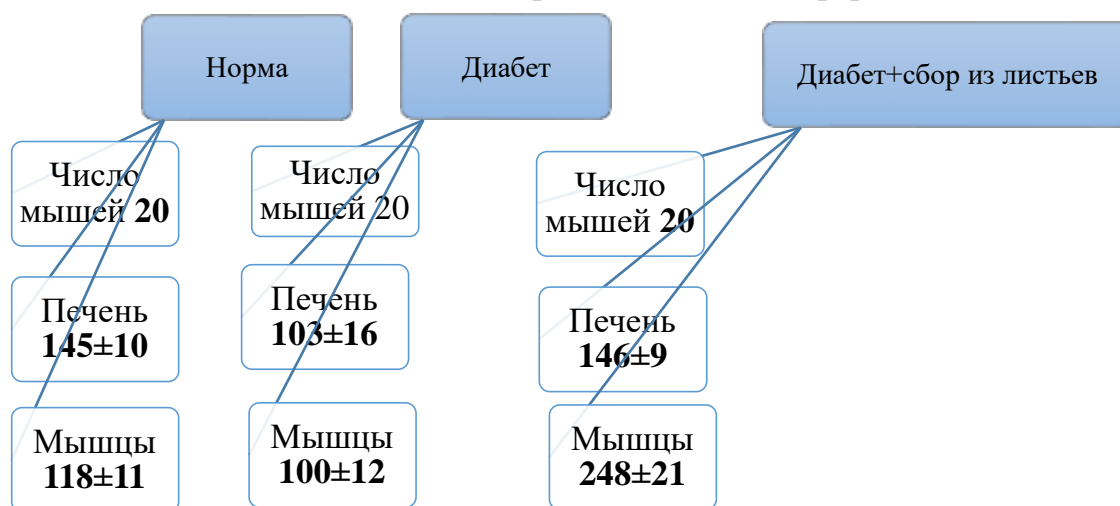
Норма

Диабет

Диабет+сбор из листьев

Число мышей **20**

Печень **145±10**

Мышцы **118±11**

Число мышей 20

Печень **103±16**

Мышцы **100±12**

Число мышей **20**

Печень **146±9**

Мышцы **248±21**